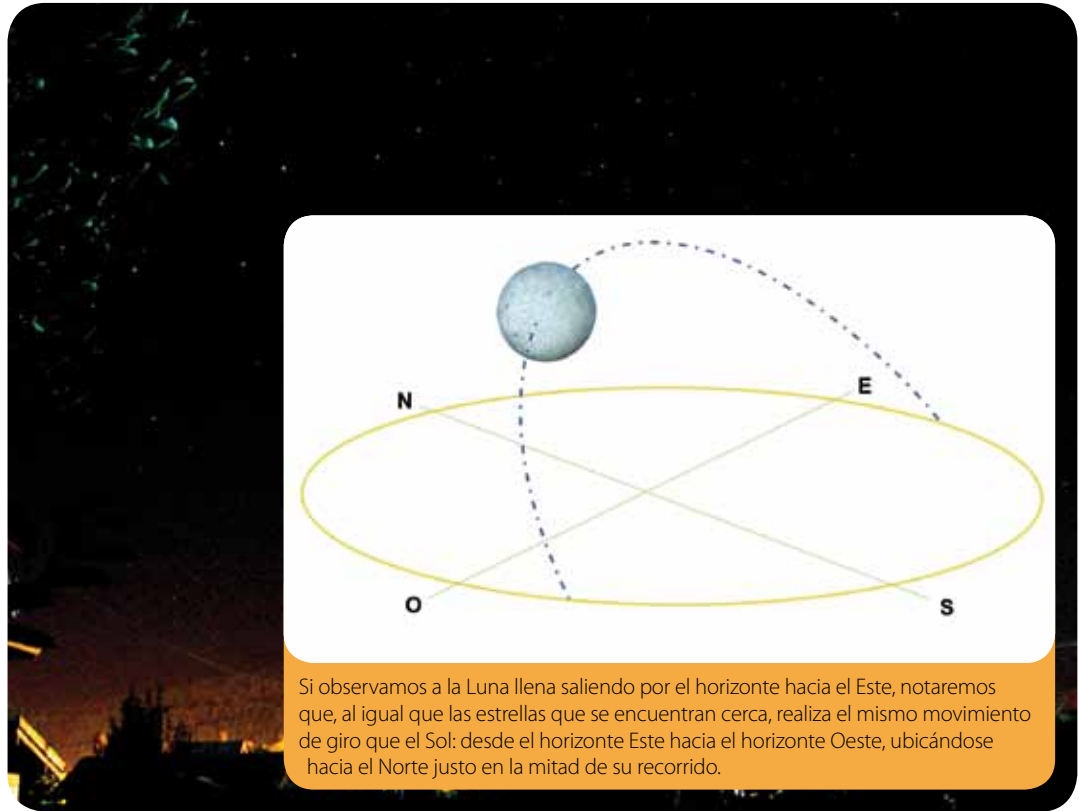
N

E

O

S

Si observamos a la Luna llena saliendo por el horizonte hacia el Este, notaremos que, al igual que las estrellas que se encuentran cerca, realiza el mismo movimiento de giro que el Sol: desde el horizonte Este hacia el horizonte Oeste, ubicándose hacia el Norte justo en la mitad de su recorrido.